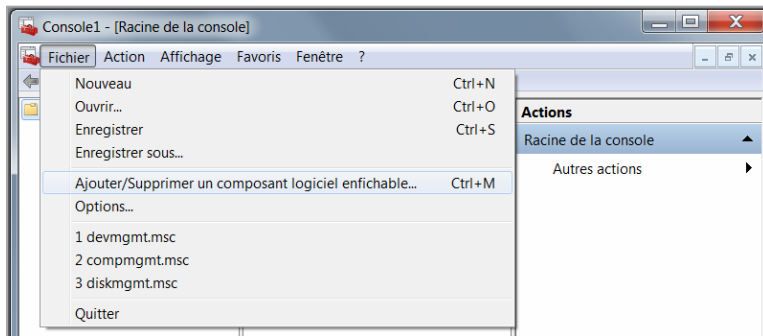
Console1 - [Racine de la console]

Fichier Action Affichage Favoris Fenêtre ?

Nouveau Ctrl+N
Ouvrir... Ctrl+O
Enregistrer Ctrl+S
Enregistrer sous...

Ajouter/Supprimer un composant logiciel enfichable... Ctrl+M
Options...

1 devmgmt.msc
2 compmgmt.msc
3 diskmgmt.msc

Quitter

Actions
Racine de la console
Autres actions